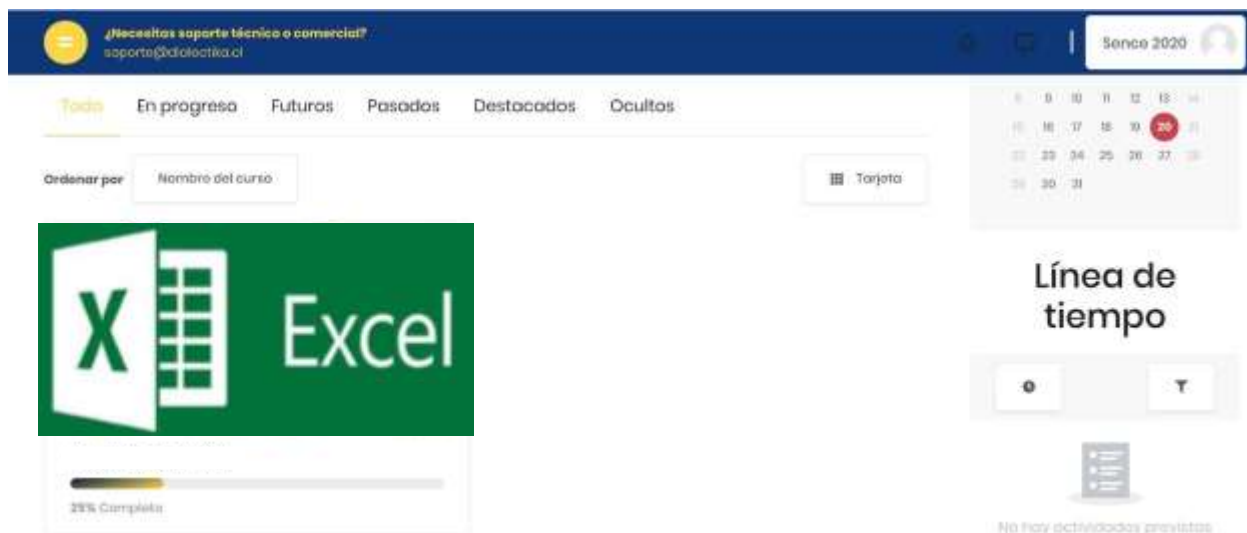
¿Necesitas soporte técnico o comercial?
soporte@dialectika.cl

Sence 2020

Todo En progreso Futuros Pasados Destacados Ocultos

Ordenar por Nombre del curso

Tarjeta

| | | | | | | |
|---|---|---|---|---|---|---|
| 8 | 9 | 10 | 11 | 12 | 13 | 14 |
| 15 | 16 | 17 | 18 | 19 | 20 | 21 |
| 22 | 23 | 24 | 25 | 26 | 27 | 28 |
| 29 | 30 | 31 | | | | |

X Excel

25% Completo

Línea de tiempo

No hay actividades previstas